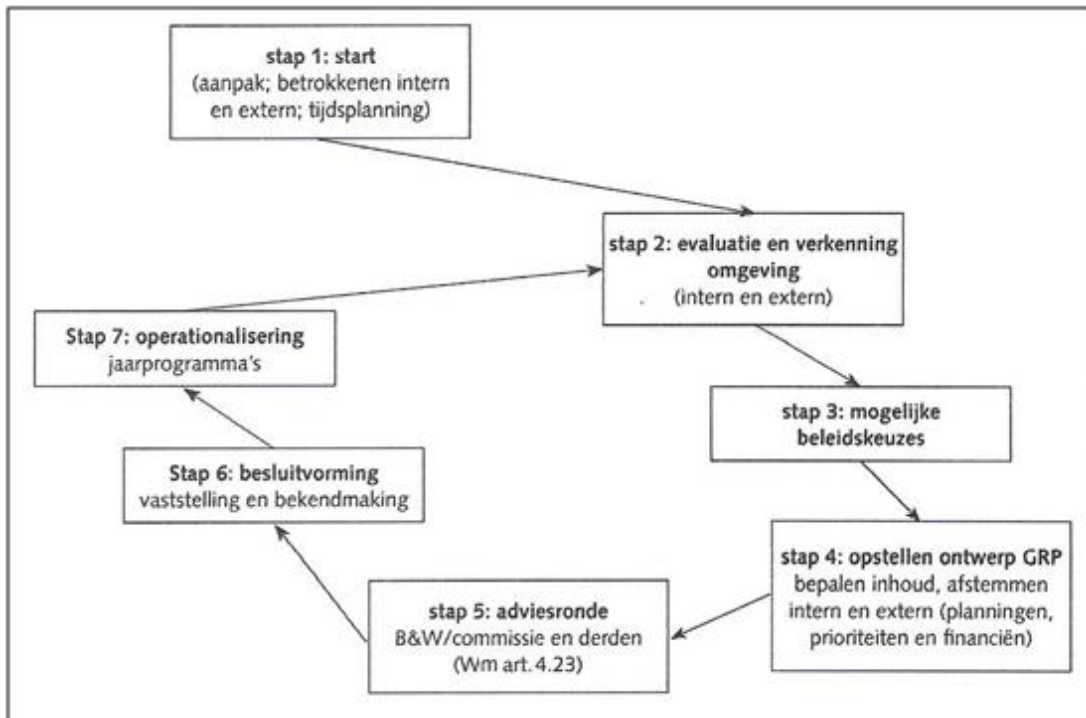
stap 1: start
(aanpak; betrokkenen intern en extern; tijdsplanning)

stap 2: evaluatie en verkenning omgeving
(intern en extern)

stap 3: mogelijke beleidskeuzes

stap 4: opstellen ontwerp GRP
bepalen inhoud, afstemmen intern en extern (planningen, prioriteiten en financiën)

stap 5: adviesronde
B&W/commissie en derden (Wm art. 4.23)

Stap 6: besluitvorming
vaststelling en bekendmaking

Stap 7: operationalisering
jaarprogramma's